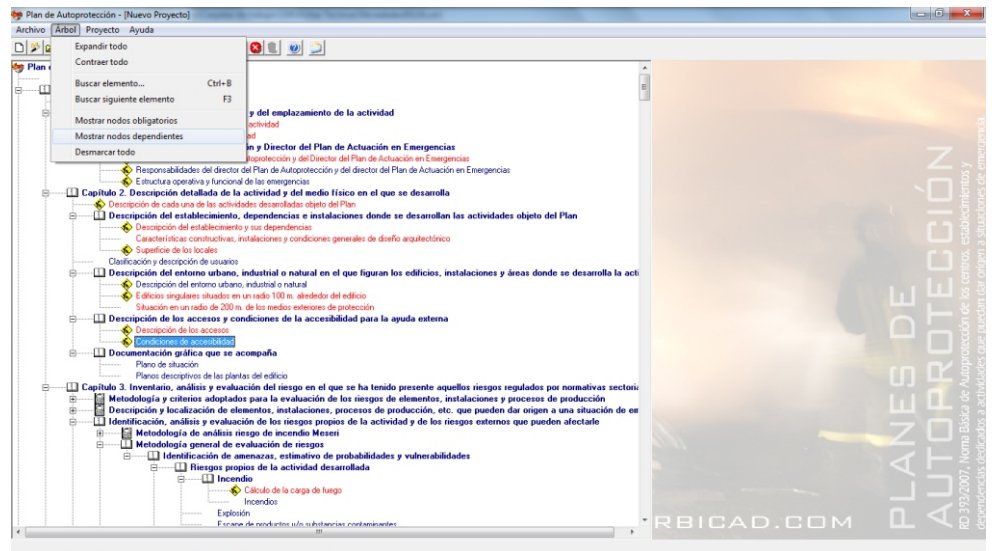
Plan de Autoprotección - [Nuevo Proyecto]

Archivo Árbol Proyecto Ayuda

Expandir todo
Contraer todo
Buscar elemento... Ctrl+B
Buscar siguiente elemento F3
Mostrar nodos obligatorios
Mostrar nodos dependientes
Desmarcar todo

Plan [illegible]

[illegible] y del emplazamiento de la actividad
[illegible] actividad
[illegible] ad
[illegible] ón y Director del Plan de Actuación en Emergencias
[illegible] protección y del Director del Plan de Actuación en Emergencias
Responsabilidades del director del Plan de Autoprotección y del director del Plan de Actuación en Emergencias
Estructura operativa y funcional de las emergencias
Capítulo 2. Descripción detallada de la actividad y del medio físico en el que se desarrolla
Descripción de cada una de las actividades desarrolladas objeto del Plan
Descripción del establecimiento, dependencias e instalaciones donde se desarrollan las actividades objeto del Plan
Descripción del establecimiento y sus dependencias
Características constructivas, instalaciones y condiciones generales de diseño arquitectónico
Superficie de los locales
Clasificación y descripción de usuarios
Descripción del entorno urbano, industrial o natural en el que figuran los edificios, instalaciones y áreas donde se desarrolla la acti
Descripción del entorno urbano, industrial o natural
Edificios singulares situados en un radio 100 m. alrededor del edificio
Situación en un radio de 200 m. de los medios exteriores de protección
Descripción de los accesos y condiciones de la accesibilidad para la ayuda externa
Descripción de los accesos
Condiciones de accesibilidad
Documentación gráfica que se acompaña
Plano de situación
Planos descriptivos de las plantas del edificio
Capítulo 3. Inventario, análisis y evaluación del riesgo en el que se ha tenido presente aquellos riesgos regulados por normativas sectoria
Metodología y criterios adoptados para la evaluación de los riesgos de elementos, instalaciones y procesos de producción
Descripción y localización de elementos, instalaciones, procesos de producción, etc. que pueden dar origen a una situación de em
Identificación, análisis y evaluación de los riesgos propios de la actividad y de los riesgos externos que pueden afectarle
Metodología de análisis riesgo de incendio Meseri
Metodología general de evaluación de riesgos
Identificación de amenazas, estimativo de probabilidades y vulnerabilidades
Riesgos propios de la actividad desarrollada
Incendio
Cálculo de la carga de fuego
Incendios
Explosión
Escape de productos u/o substancias contaminantes

PLANES DE AUTOPROTECCIÓN
RD 393/2007, Norma Básica de Autoprotección de los centros, establecimientos y dependencias dedicados a actividades que puedan dar origen a situaciones de emergencia
RBICAD.COM